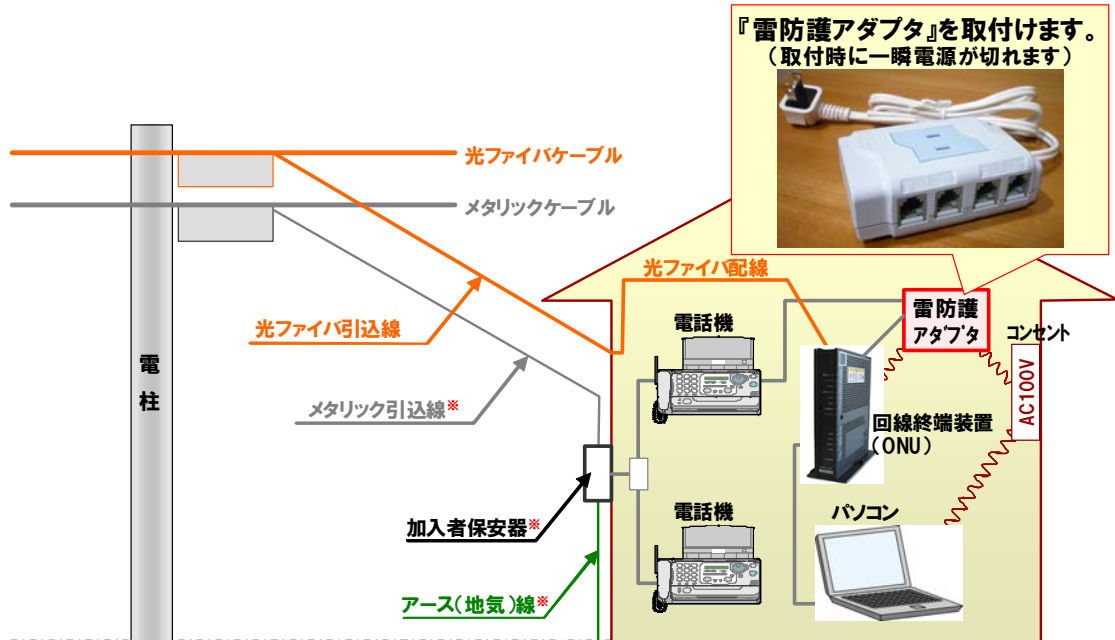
『雷防護アダプタ』を取付けます。
（取付時に一瞬電源が切れます）

光ファイバケーブル

メタリックケーブル

光ファイバ配線

光ファイバ引込線

電話機

雷防護
アダプタ

コンセント

電
柱

メタリック引込線※

AC100V

回線終端装置
（ONU）

加入者保安器※

電話機

パソコン

アース（地気）線※